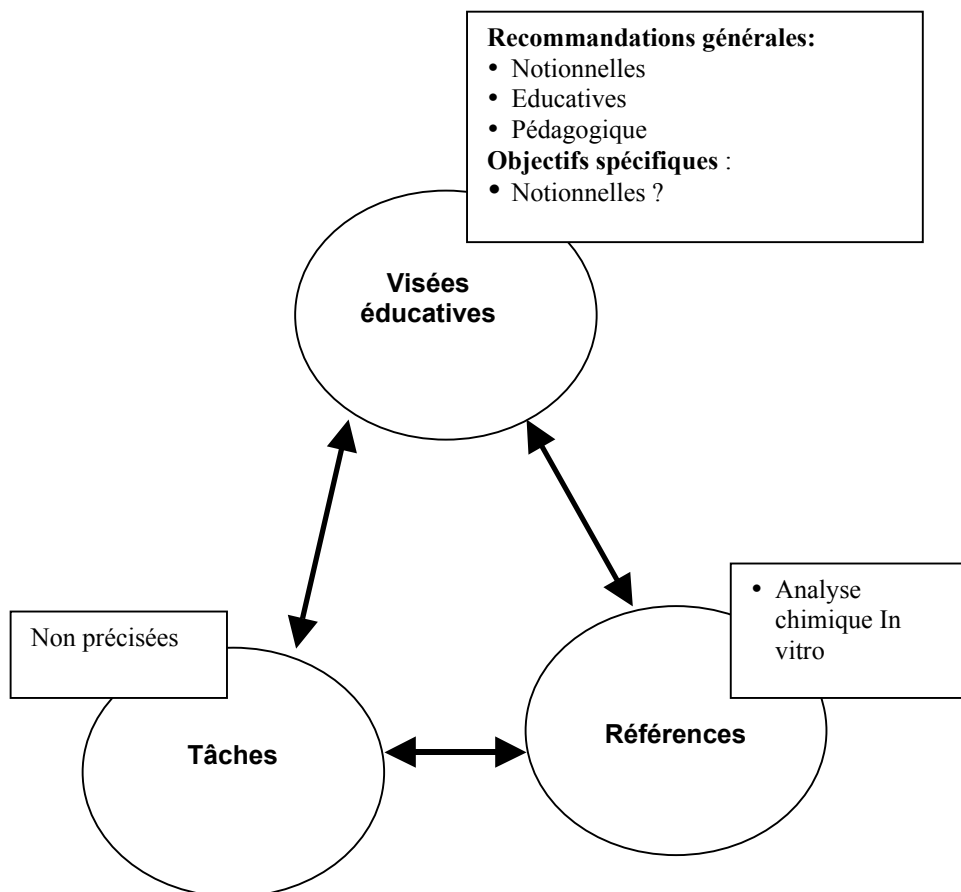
**Recommandations générales:**
- Notionnelles
- Educatives
- Pédagogique

**Objectifs spécifiques** :
- Notionnelles ?

Visées éducatives

- Analyse chimique In vitro

Non précisées

Tâches

Références